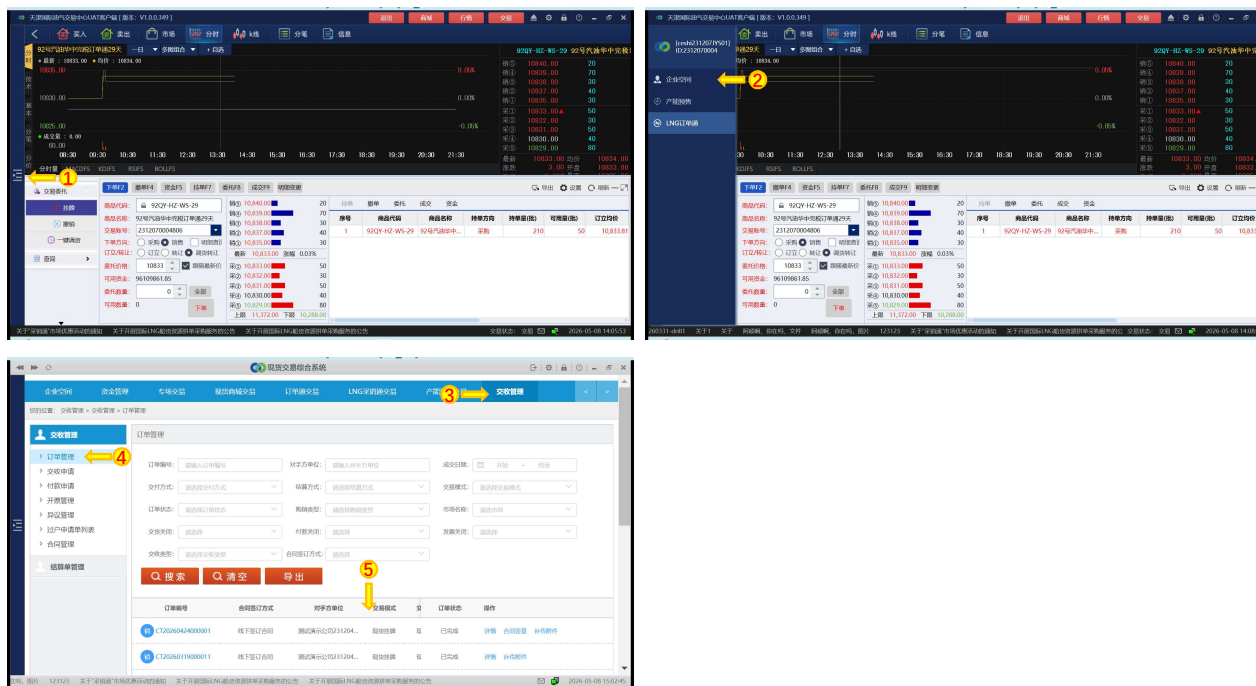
天津国际油气交易中心UAT客户端 [版本: V1.0.0.349]

退出 商城 行情 交易

买入 卖出 市场 分时 k线 分笔 信息

92号汽油华中完税订单通29天 一日 多窗组合 自选

92QY-HZ-WS-29 92号汽油华中完税

最新: 10834.00 均价: 10834.00

10835.00 0.09% 10830.00 0.00% 10805.00 -0.05%

成交量: 0.00

08:30 09:30 10:30 11:30 12:30 13:30 14:30 15:30 16:30 17:30 18:30 19:30 20:30 21:30

| | | |
|---|---|---|
| 卖⑤ | 10840.00 | 20 |
| 卖④ | 10839.00 | 70 |
| 卖③ | 10838.00 | 30 |
| 卖② | 10837.00 | 40 |
| 卖① | 10835.00 | 30 |
| 买① | 10833.00 | 50 |
| 买② | 10832.00 | 30 |
| 买③ | 10831.00 | 50 |
| 买④ | 10830.00 | 40 |
| 买⑤ | 10829.00 | 80 |

最新 10833.00 均价 10834.00
涨跌 3.00 开盘

分时量 MACDFS KDJFS RSIFS BOLLFS

1

交易委托

挂单 撤单 一键清空 查询

下单F2 撤单F4 资金F5 持单F7 委托F8 成交F9 期限变更

导出 设置 刷新

商品代码: 92QY-HZ-WS-29
商品名称: 92号汽油华中完税订单通29天
交易账号: 2312070004806
下单方式: 采购 销售 明细委托
订立/转让: 订立 转让 被动转让
委托价格: 10833 跟随最新价
可用资金: 96109861.85
委托数量: 0 全部
可用数量: 0
下单

| | | |
|---|---|---|
| 卖⑤ 10,840.00 | | 20 |
| 卖④ 10,839.00 | | 70 |
| 卖③ 10,838.00 | | 30 |
| 卖② 10,837.00 | | 40 |
| 卖① 10,835.00 | | 30 |
| 最新 10,833.00 涨幅 0.03% | | |
| 买① 10,833.00 | | 50 |
| 买② 10,832.00 | | 30 |
| 买③ 10,831.00 | | 50 |
| 买④ 10,830.00 | | 40 |
| 买⑤ 10,829.00 | | 80 |
| 上限 11,372.00 下限 10,288.00 | | |

持单 撤单 委托 成交 资金

| 序号 | 商品代码 | 商品名称 | 持单方向 | 持单量(批) | 可用量(批) | 订立均价 |
|---|---|---|---|---|---|---|
| 1 | 92QY-HZ-WS-29 | 92号汽油华中... | 采购 | 210 | 50 | 10,833.61 |

关于"采销通"市场优惠活动的通知 关于开展国际LNG船货资源拼单采购服务的公告 交易状态: 交易 2026-05-08 14:05:53

[ceshi231207VS01] ID:2312070004

2

企业空间 产能预售 LNG订单通

260331-dnl01 关于 网络啊, 你在吗, 文件 网络啊, 你在吗, 图片 123123 关于"采销通"市场优惠活动的通知 交易状态: 交易 2026-05-08 14:08

现货交易综合系统

企业空间 资金管理 专场交易 规范商城交易 订单通交易 LNG采销通交易 产能 3 交收管理

您的位置: 交收管理 > 交收管理 > 订单管理

交收管理

订单管理 4
交收申请
付款申请
开票管理
异议管理
过户申请单列表
合同管理

结算单管理

订单管理

订单编号: 请输入订单编号 对手方单位: 请输入对手方单位 成交日期: 开始 ~ 结束
交付方式: 请选择交付方式 结算方式: 请选择结算方式 交易模式: 请选择交易模式
订单状态: 请选择订单状态 购销类型: 请选择购销类型 市场名称: 请选择市场
交货关闭: 请选择 付款关闭: 请选择 发票关闭: 请选择
交收类型: 请选择交收类型 合同签订方式: 请选择

搜索 清空 导出

5

| 订单编号 | 合同签订方式 | 对手方单位 | 交易模式 | 交 | 订单状态 | 操作 |
|---|---|---|---|---|---|---|
| 销 CT20260424000001 | 线下签订合同 | 测试演示公司231204... | 现货挂牌 | 豆 | 已完成 | 详情 合同签署 补传附件 |
| 销 CT20260319000011 | 线下签订合同 | 测试演示公司231204... | 现货挂牌 | 豆 | 已完成 | 详情 补传附件 |

文档, 图片 123123 关于"采销通"市场优惠活动的通知 关于开展国际LNG船货资源拼单采购服务的公告 2026-05-08 15:02:45